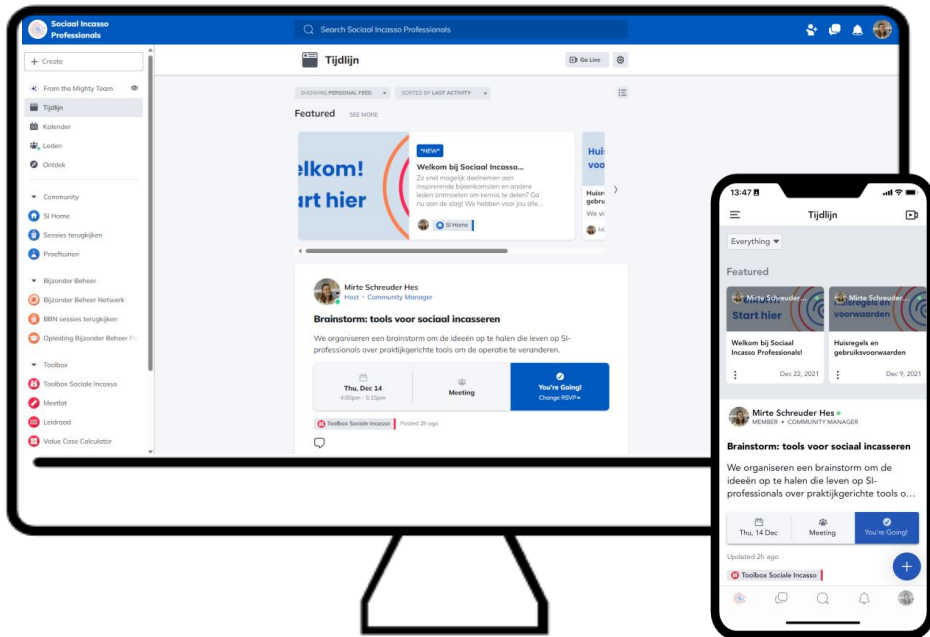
Sociaal Incasso Professionals

Search Sociaal Incasso Professionals

+ Create

From the Mighty Team
Tijdlijn
Kalender
Leden
Ontdek

Community
SI Home
Sessies terugkijken
Proeftuinen

Bijzonder Beheer
Bijzonder Beheer Netwerk
BBN sessies terugkijken
Opleiding Bijzonder Beheer P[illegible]

Toolbox
Toolbox Sociale Incasso
Meetlat
Leidraad
Value Case Calculator

Tijdlijn

Go Live

SHOWING PERSONAL FEED
SORTED BY LAST ACTIVITY

Featured SEE MORE

elkom!
art hier

*NEW*
Welkom bij Sociaal Incasso...
Zo snel mogelijk deelnemen aan inspirerende bijeenkomsten en andere leden ontmoeten om kennis te delen? Ga nu aan de slag! We hebben voor jou alle...
SI Home

Huis
voo
Huisr
gebru
We vi

Mirte Schreuder Hes
Host · Community Manager

Brainstorm: tools voor sociaal incasseren

We organiseren een brainstorm om de ideeën op te halen die leven op SI-professionals over praktijkgerichte tools om de operatie te veranderen.

Thu, Dec 14
4:00pm - 5:15pm

Meeting

You're Going!
Change RSVP

Toolbox Sociale Incasso Posted 2h ago

13:47

Tijdlijn

Everything

Featured

Mirte Schreuder...
Start hier
Welkom bij Sociaal Incasso Professionals!
Dec 22, 2021

Mirte Schreuder...
voorwaarden
Huisregels en gebruiksvoorwaarden
Dec 9, 2021

Mirte Schreuder Hes
MEMBER · COMMUNITY MANAGER

Brainstorm: tools voor sociaal incasseren

We organiseren een brainstorm om de ideeën op te halen die leven op SI-professionals over praktijkgerichte tools o...

Thu, 14 Dec
Meeting
You're Going!

Updated 2h ago

Toolbox Sociale Incasso